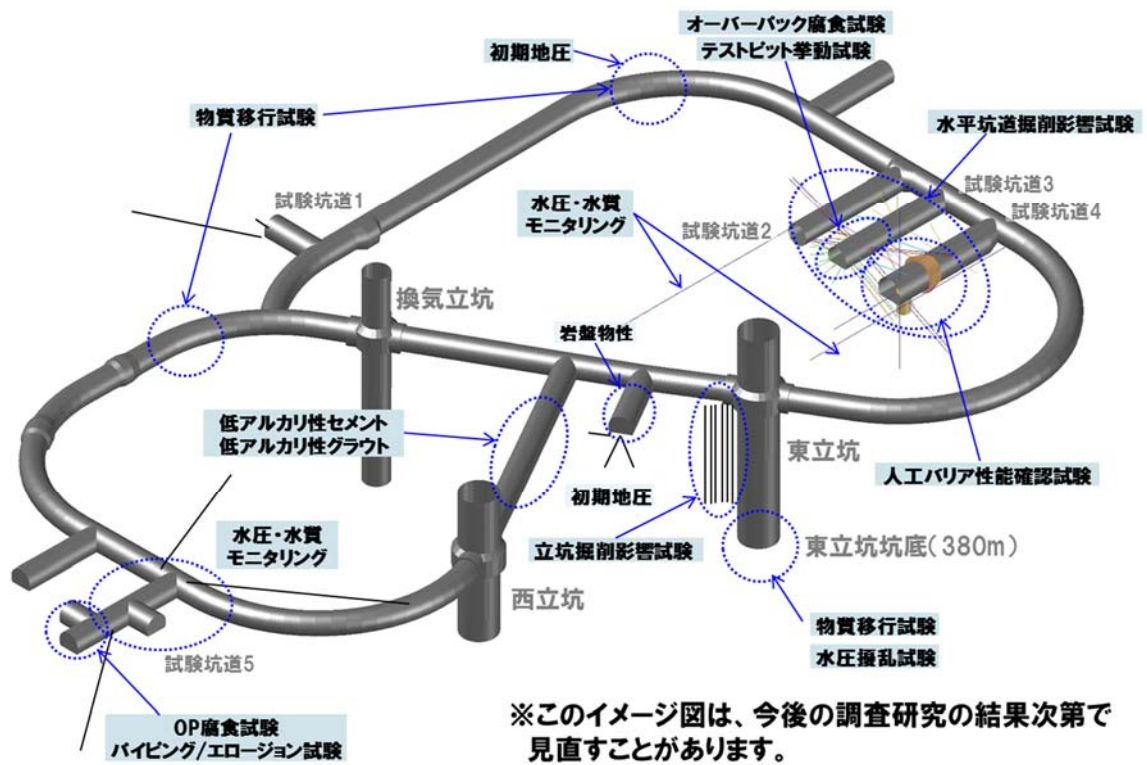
オーバーパック腐食試験
テストピット挙動試験

初期地圧

物質移行試験

水平坑道掘削影響試験

試験坑道1

試験坑道3

試験坑道4

水圧・水質
モニタリング

試験坑道2

換気立坑

岩盤物性

低アルカリ性セメント
低アルカリ性グラウト

東立坑

人工バリア性能確認試験

初期地圧

水圧・水質
モニタリング

立坑掘削影響試験

東立坑坑底(380m)

西立坑

物質移行試験
水圧擾乱試験

試験坑道5

OP腐食試験
パイピング/エロージョン試験

※このイメージ図は、今後の調査研究の結果次第で見直すことがあります。